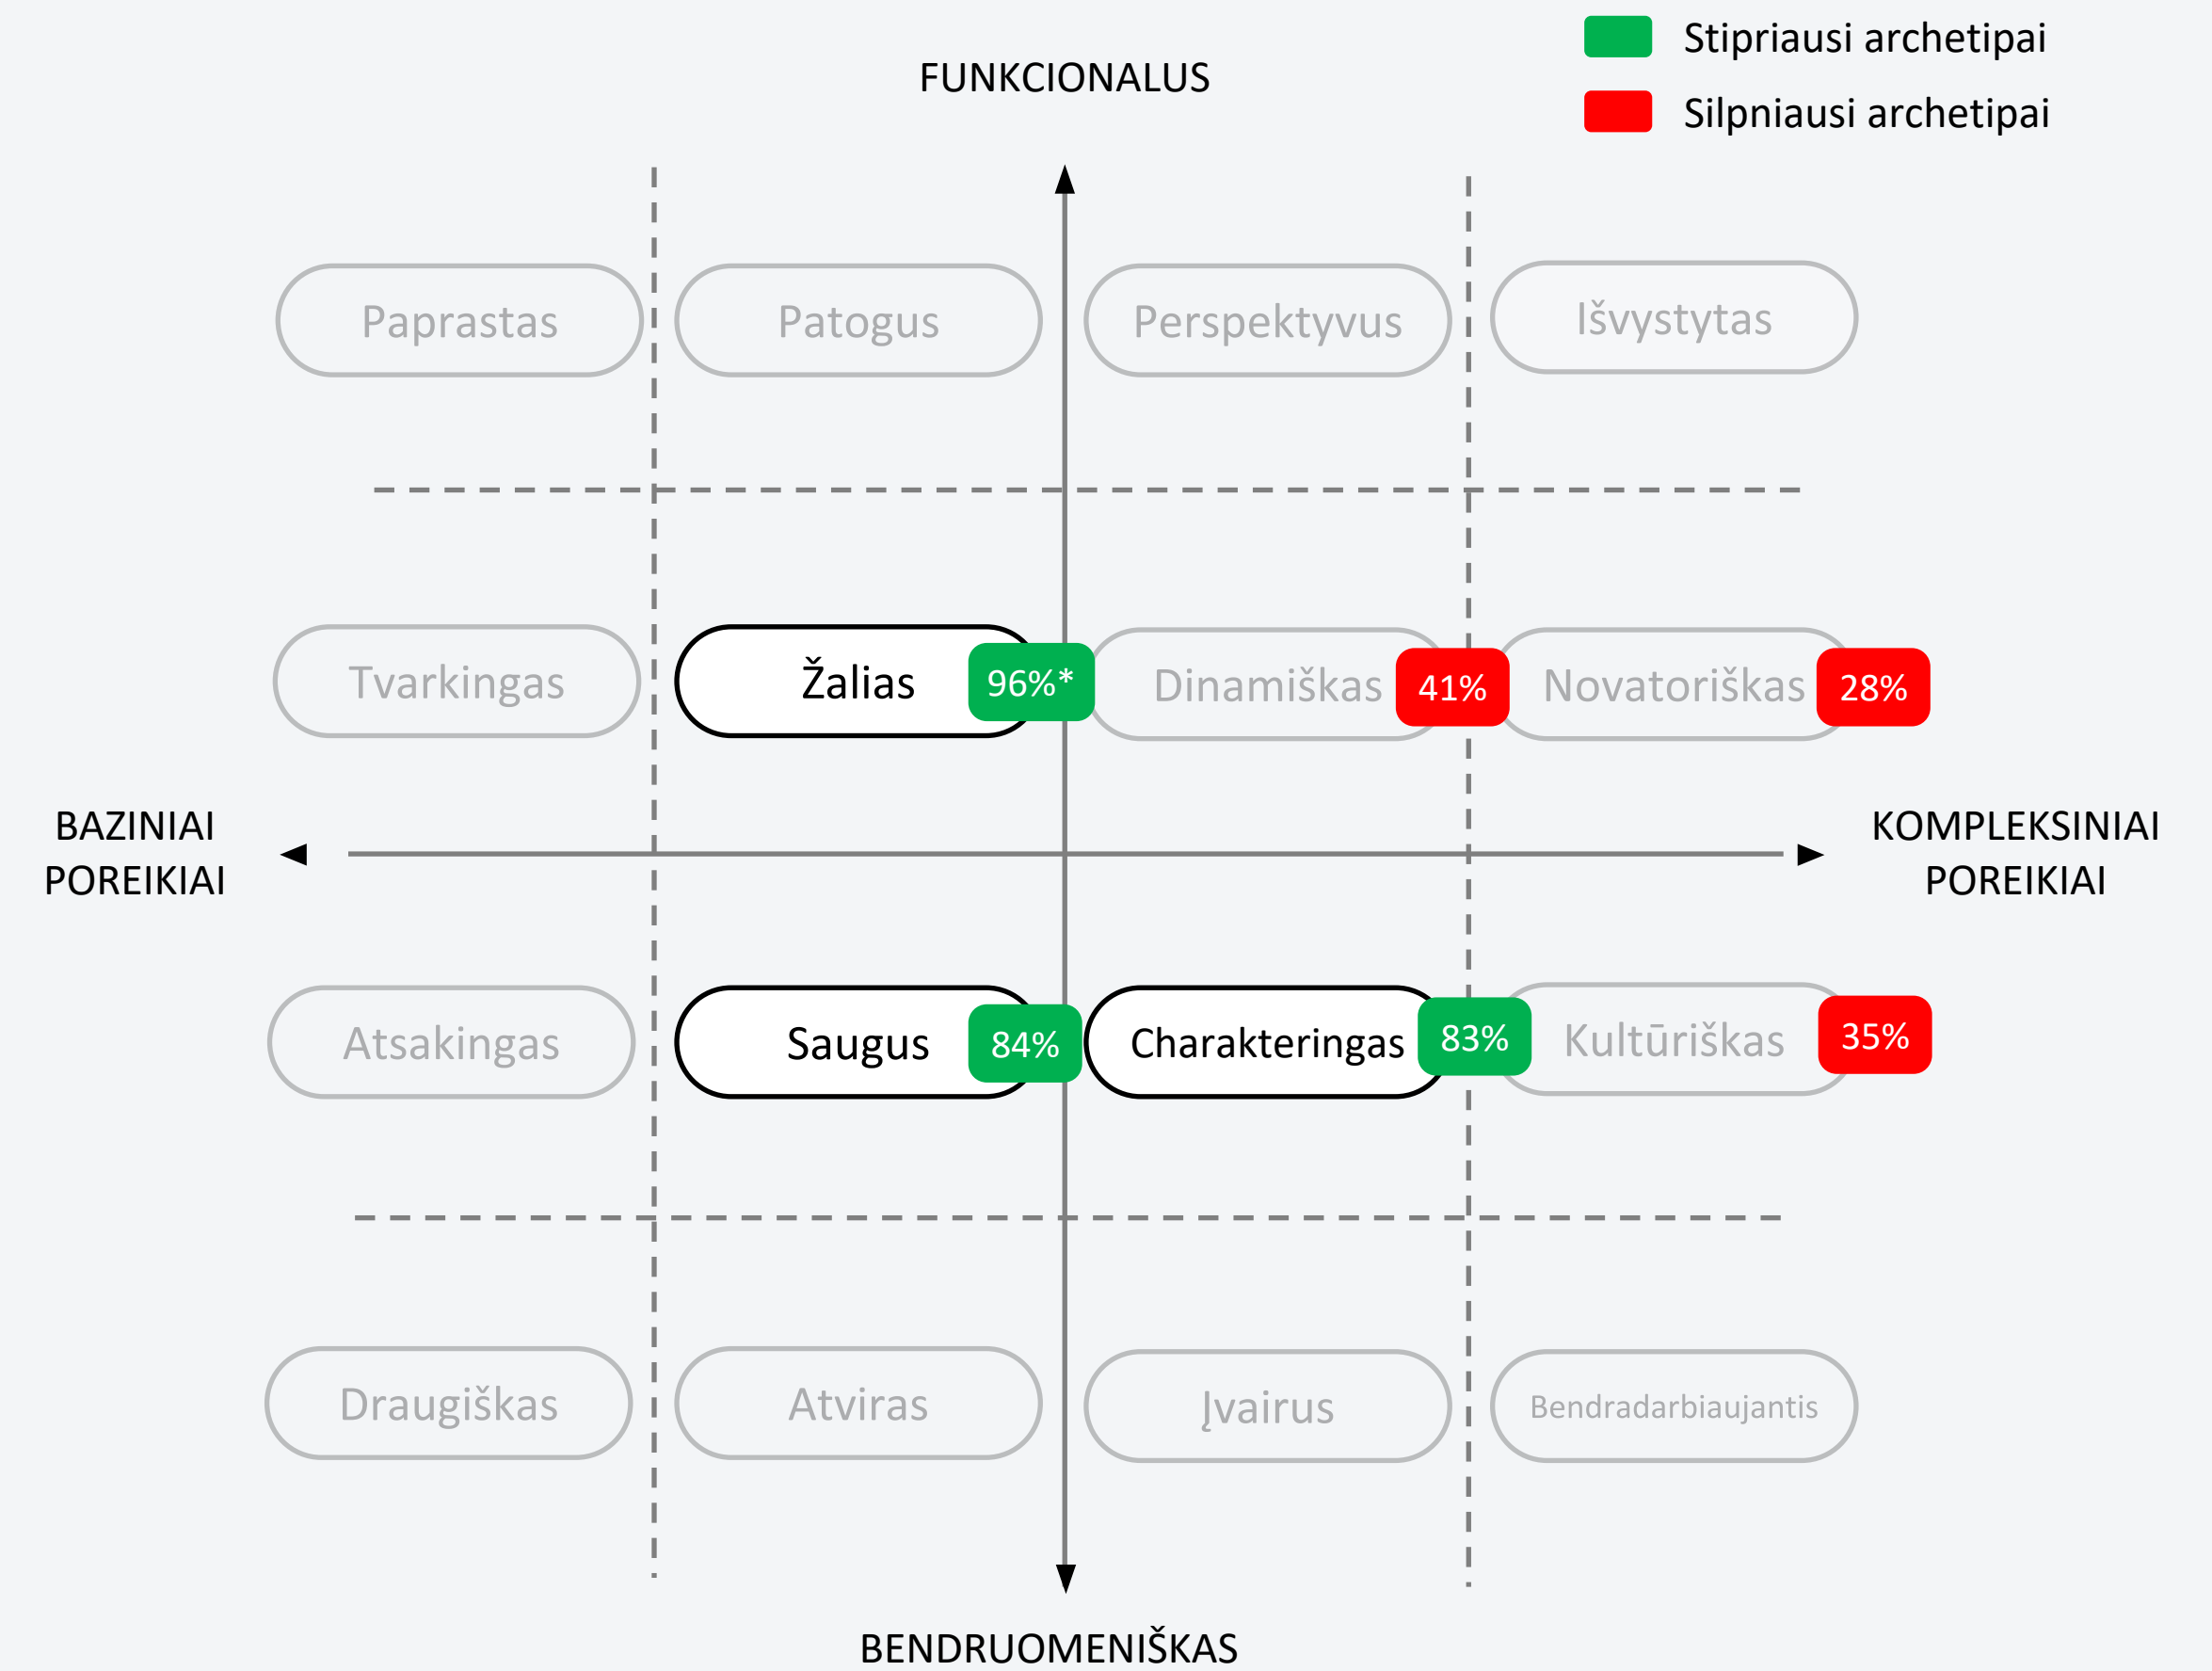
Stipriausi archetipai
Silpniausi archetipai

FUNKCIONALUS

Paprastas
Patogus
Perspektyvus
Išvystytas

Tvarkingas
Žalias 96%*
Dinamiškas 41%
Novatoriškas 28%

BAZINIAI POREIKIAI

KOMPLEKSINIAI POREIKIAI

Atsakingas
Saugus 84%
Charakteringas 83%
Kultūriškas 35%

Draugiškas
Atviras
Įvairus
Bendradarbiaujantis

BENDRUOMENIŠKAS